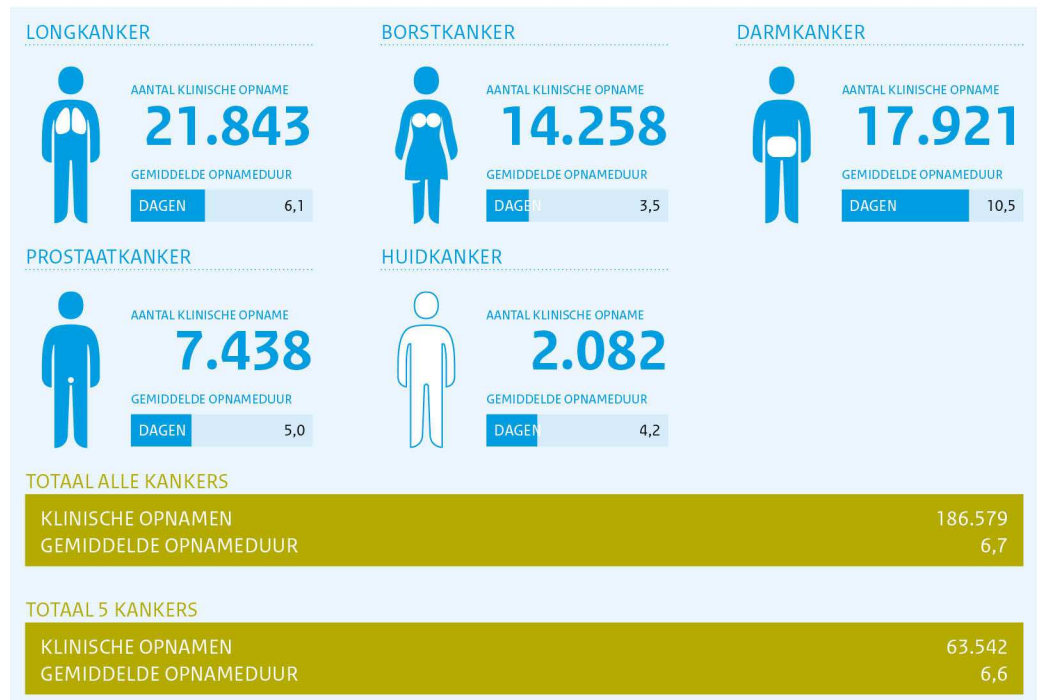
LONGKANKER

AANTAL KLINISCHE OPNAME
21.843
GEMIDDELDE OPNAMEDUUR
DAGEN 6,1

BORSTKANKER

AANTAL KLINISCHE OPNAME
14.258
GEMIDDELDE OPNAMEDUUR
DAGEN 3,5

DARMKANKER

AANTAL KLINISCHE OPNAME
17.921
GEMIDDELDE OPNAMEDUUR
DAGEN 10,5

PROSTAATKANKER

AANTAL KLINISCHE OPNAME
7.438
GEMIDDELDE OPNAMEDUUR
DAGEN 5,0

HUIDKANKER

AANTAL KLINISCHE OPNAME
2.082
GEMIDDELDE OPNAMEDUUR
DAGEN 4,2

TOTAAL ALLE KANKERS
KLINISCHE OPNAMEN 186.579
GEMIDDELDE OPNAMEDUUR 6,7

TOTAAL 5 KANKERS
KLINISCHE OPNAMEN 63.542
GEMIDDELDE OPNAMEDUUR 6,6